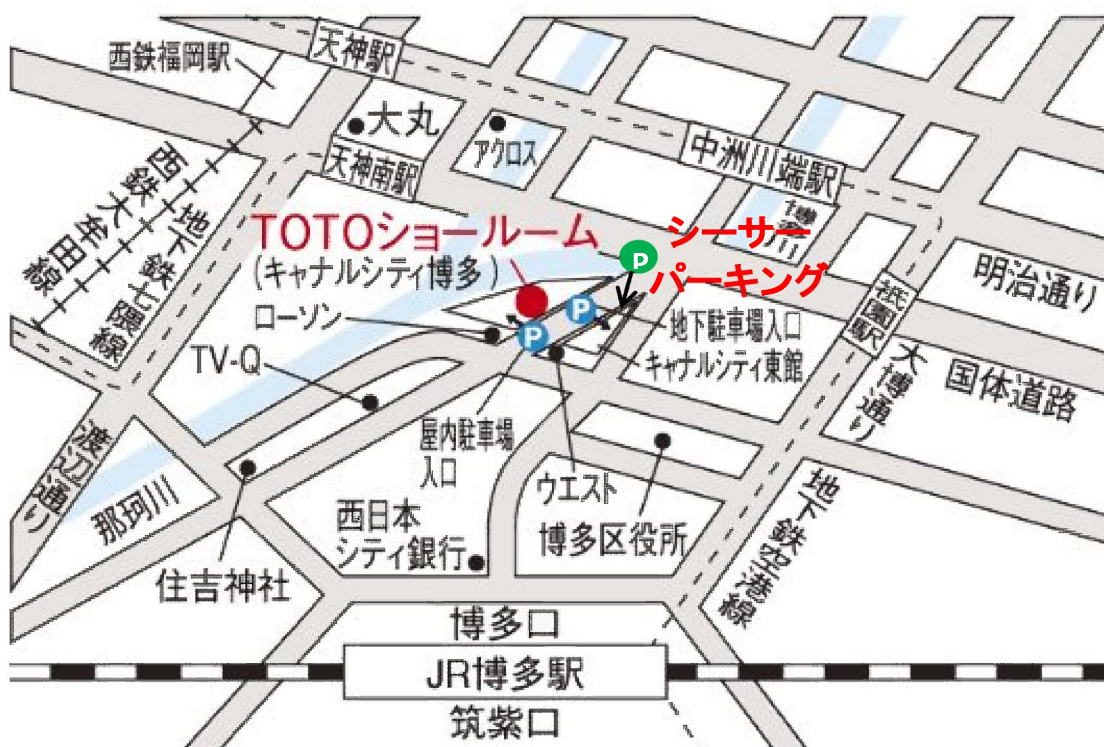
西鉄福岡駅

天神駅

大丸

アクロス

中洲川端駅

天神南駅

西鉄大牟田線

地下鉄七隈線

TOTOショールーム
（キャナルシティ博多）

シーサーパーキング

博多川

明治通り

祇園駅

ローソン

地下駐車場入口

キャナルシティ東館

TV-Q

大博通り

国体道路

屋内駐車場入口

渡辺通り

ウエスト

那珂川

西日本シティ銀行

博多区役所

地下鉄空港線

住吉神社

博多口

JR博多駅

筑紫口